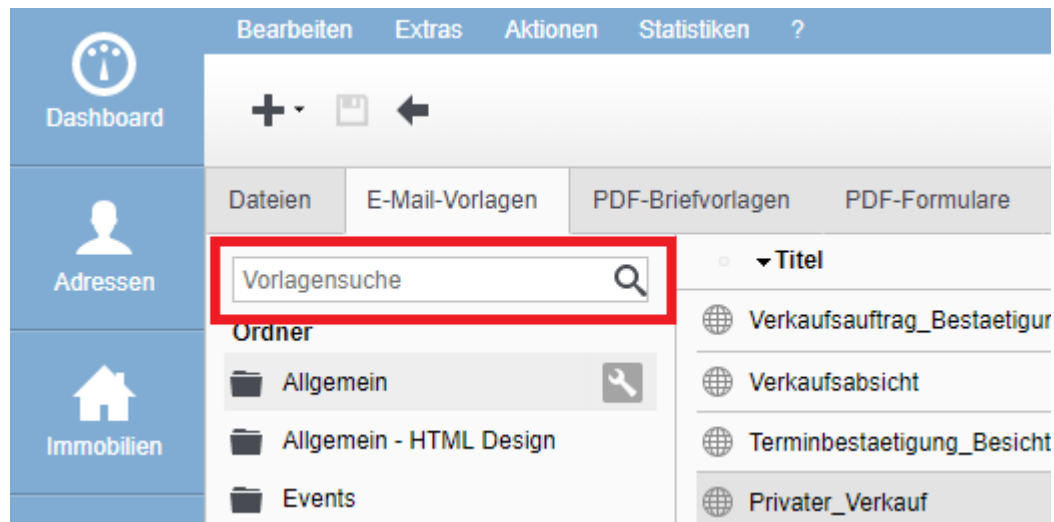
Bearbeiten Extras Aktionen Statistiken ?

Dashboard

Adressen

Immobilien

Dateien | E-Mail-Vorlagen | PDF-Briefvorlagen | PDF-Formulare

Vorlagensuche

Ordner

Allgemein

Allgemein - HTML Design

Events

Titel

Verkaufsauftrag_Bestaetigur

Verkaufsabsicht

Terminbestaetigung_Besicht

Privater_Verkauf